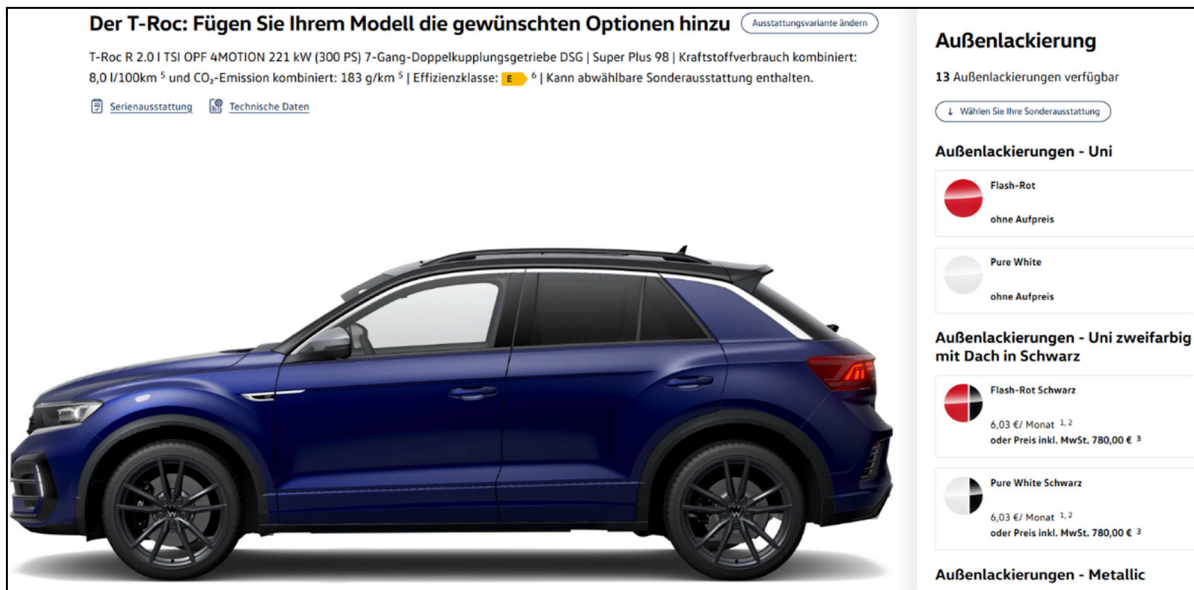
Der T-Roc: Fügen Sie Ihrem Modell die gewünschten Optionen hinzu

Ausstattungsvariante ändern

T-Roc R 2.0 l TSI OPF 4MOTION 221 kW (300 PS) 7-Gang-Doppelkupplungsgetriebe DSG | Super Plus 98 | Kraftstoffverbrauch kombiniert: 8,0 l/100km $^5$ und $CO_2$-Emission kombiniert: 183 g/km $^5$ | Effizienzklasse: E $^6$ | Kann abwählbare Sonderausstattung enthalten.

Serienausstattung

Technische Daten

Außenlackierung

13 Außenlackierungen verfügbar

↓ Wählen Sie Ihre Sonderausstattung

Außenlackierungen - Uni

Flash-Rot

ohne Aufpreis

Pure White

ohne Aufpreis

Außenlackierungen - Uni zweifarbig mit Dach in Schwarz

Flash-Rot Schwarz

6,03 €/ Monat $^{1, 2}$

oder Preis inkl. MwSt. 780,00 € $^3$

Pure White Schwarz

6,03 €/ Monat $^{1, 2}$

oder Preis inkl. MwSt. 780,00 € $^3$

Außenlackierungen - Metallic